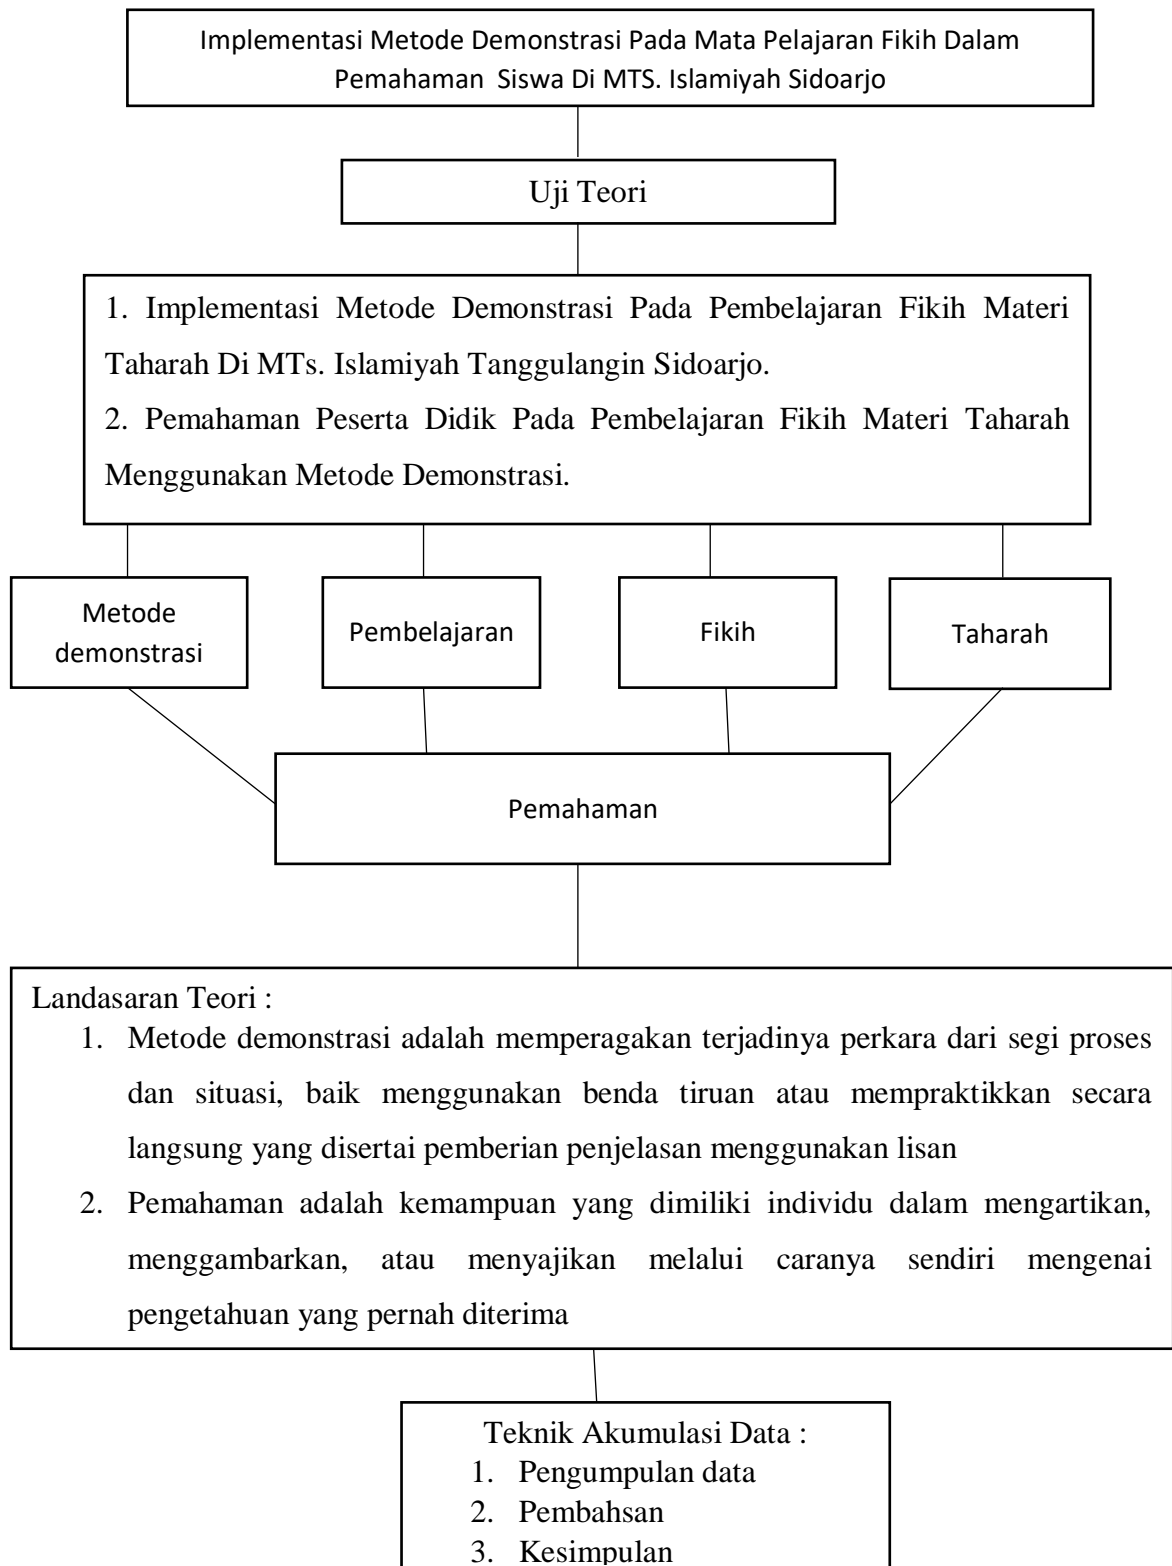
Implementasi Metode Demonstrasi Pada Mata Pelajaran Fikih Dalam Pemahaman Siswa Di MTS. Islamiyah Sidoarjo

Uji Teori

1. Implementasi Metode Demonstrasi Pada Pembelajaran Fikih Materi Taharah Di MTs. Islamiyah Tanggulangin Sidoarjo.
2. Pemahaman Peserta Didik Pada Pembelajaran Fikih Materi Taharah Menggunakan Metode Demonstrasi.

Metode demonstrasi

Pembelajaran

Fikih

Taharah

Pemahaman

Landasaran Teori :
1. Metode demonstrasi adalah memperagakan terjadinya perkara dari segi proses dan situasi, baik menggunakan benda tiruan atau mempraktikkan secara langsung yang disertai pemberian penjelasan menggunakan lisan
2. Pemahaman adalah kemampuan yang dimiliki individu dalam mengartikan, menggambarkan, atau menyajikan melalui caranya sendiri mengenai pengetahuan yang pernah diterima

Teknik Akumulasi Data :
1. Pengumpulan data
2. Pembahsan
3. Kesimpulan